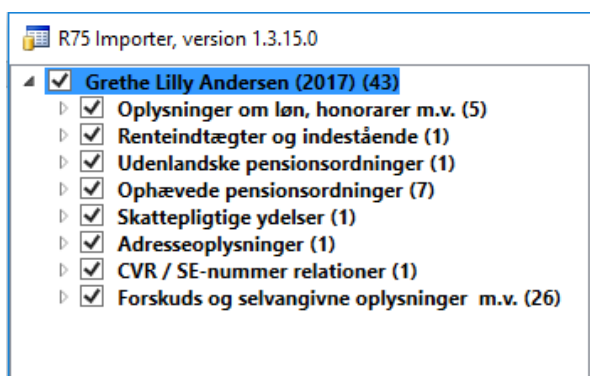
R75 Importer, version 1.3.15.0

Grethe Lilly Andersen (2017) (43)
Oplysninger om løn, honorarer m.v. (5)
Renteindtægter og indestående (1)
Udenlandske pensionsordninger (1)
Ophævede pensionsordninger (7)
Skattepligtige ydelser (1)
Adresseoplysninger (1)
CVR / SE-nummer relationer (1)
Forskuds og selvangivne oplysninger m.v. (26)